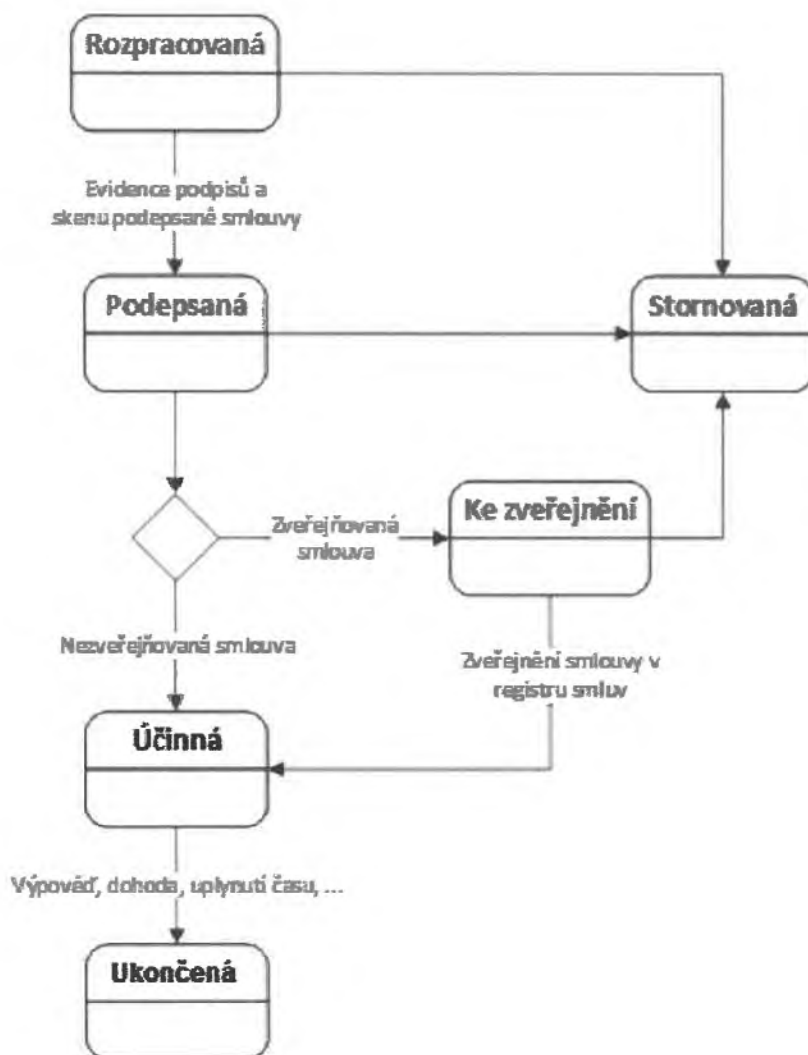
Rozpracovaná

Evidence podpisů a skenu podepsané smlouvy

Podepsaná

Stornovaná

Zveřejňovaná smlouva

Ke zveřejnění

Nezveřejňovaná smlouva

Zveřejnění smlouvy v registru smluv

Účinná

Výpověď, dohoda, uplynutí času, ...

Ukončená